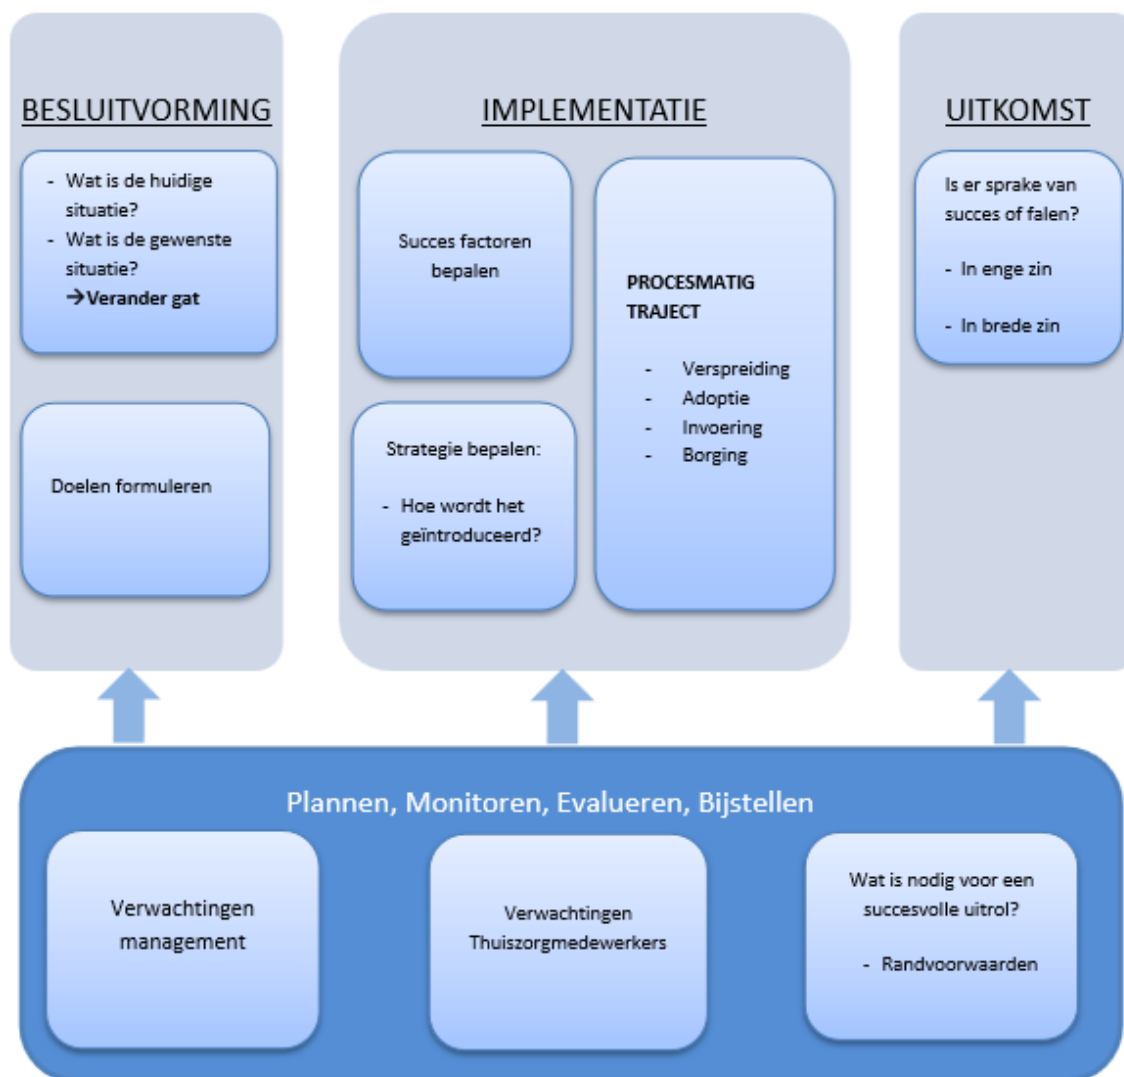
BESLUITVORMING

- Wat is de huidige situatie?
- Wat is de gewenste situatie?
→Verander gat

Doelen formuleren

IMPLEMENTATIE

Succes factoren bepalen

Strategie bepalen:

- Hoe wordt het geïntroduceerd?

PROCESMATIG TRAJECT

- Verspreiding
- Adoptie
- Invoering
- Borging

UITKOMST

Is er sprake van succes of falen?

- In enge zin

- In brede zin

Plannen, Monitoren, Evalueren, Bijstellen

Verwachtingen management

Verwachtingen Thuiszorgmedewerkers

Wat is nodig voor een succesvolle uitrol?

- Randvoorwaarden